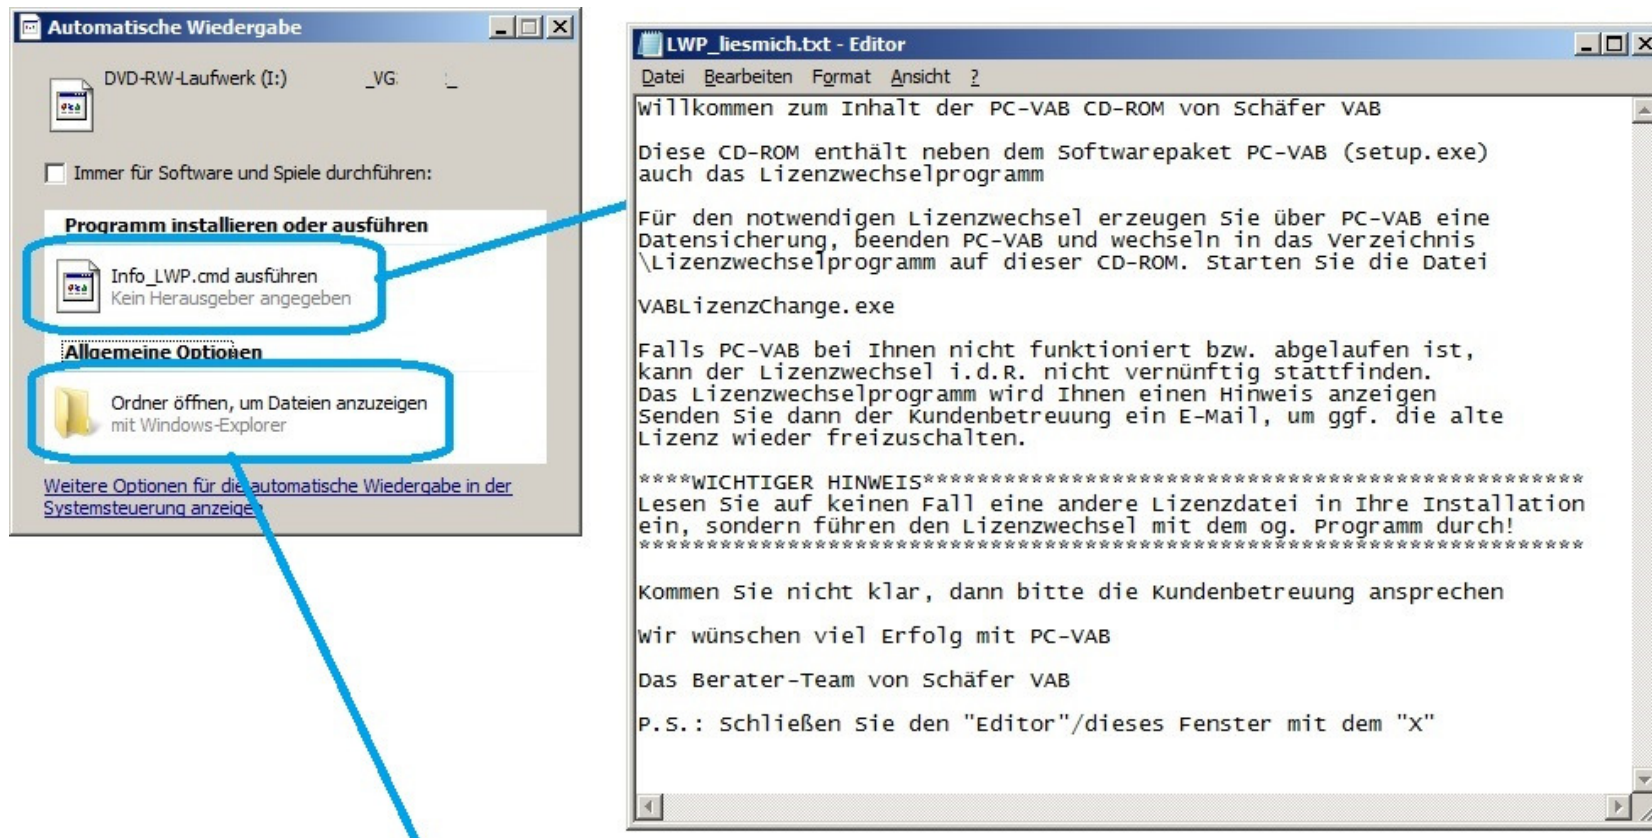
Automatische Wiedergabe

DVD-RW-Laufwerk (I:) _VG

Immer für Software und Spiele durchführen:

Programm installieren oder ausführen

Info_LWP.cmd ausführen
Kein Herausgeber angegeben

Allgemeine Optionen

Ordner öffnen, um Dateien anzuzeigen
mit Windows-Explorer

Weitere Optionen für die automatische Wiedergabe in der Systemsteuerung anzeigen

LWP_liesmich.txt - Editor

Datei Bearbeiten Format Ansicht ?

Willkommen zum Inhalt der PC-VAB CD-ROM von Schäfer VAB

Diese CD-ROM enthält neben dem Softwarepaket PC-VAB (setup.exe) auch das Lizenzwechselprogramm

Für den notwendigen Lizenzwechsel erzeugen Sie über PC-VAB eine Datensicherung, beenden PC-VAB und wechseln in das Verzeichnis \Lizenzwechselprogramm auf dieser CD-ROM. Starten Sie die Datei

VABLizenzChange.exe

Falls PC-VAB bei Ihnen nicht funktioniert bzw. abgelaufen ist, kann der Lizenzwechsel i.d.R. nicht vernünftig stattfinden.
Das Lizenzwechselprogramm wird Ihnen einen Hinweis anzeigen
Senden Sie dann der Kundenbetreuung ein E-Mail, um ggf. die alte Lizenz wieder freizuschalten.

****WICHTIGER HINWEIS*************************************************
Lesen Sie auf keinen Fall eine andere Lizenzdatei in Ihre Installation ein, sondern führen den Lizenzwechsel mit dem og. Programm durch!
**********************************************************************

Kommen Sie nicht klar, dann bitte die Kundenbetreuung ansprechen

Wir wünschen viel Erfolg mit PC-VAB

Das Berater-Team von Schäfer VAB

P.S.: Schließen Sie den "Editor"/dieses Fenster mit dem "X"